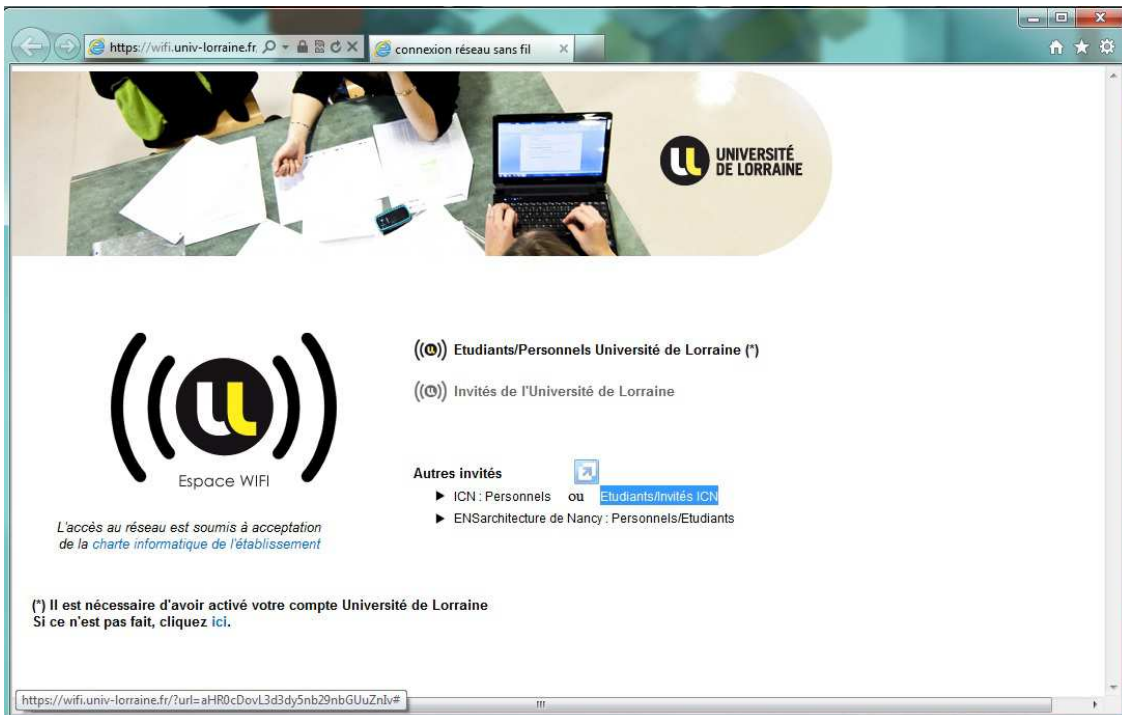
https://wifi.univ-lorraine.fr

connexion réseau sans fil

UNIVERSITÉ DE LORRAINE

Espace WIFI

L'accès au réseau est soumis à acceptation de la charte informatique de l'établissement

Etudiants/Personnels Université de Lorraine (*)

Invités de l'Université de Lorraine

Autres invités

ICN : Personnels ou Etudiants/Invités ICN

ENSarchitecture de Nancy : Personnels/Etudiants

(*) Il est nécessaire d'avoir activé votre compte Université de Lorraine
Si ce n'est pas fait, cliquez ici.

https://wifi.univ-lorraine.fr/?url=aHR0cDovL3d3dy5nb29nbGUuZnIv#